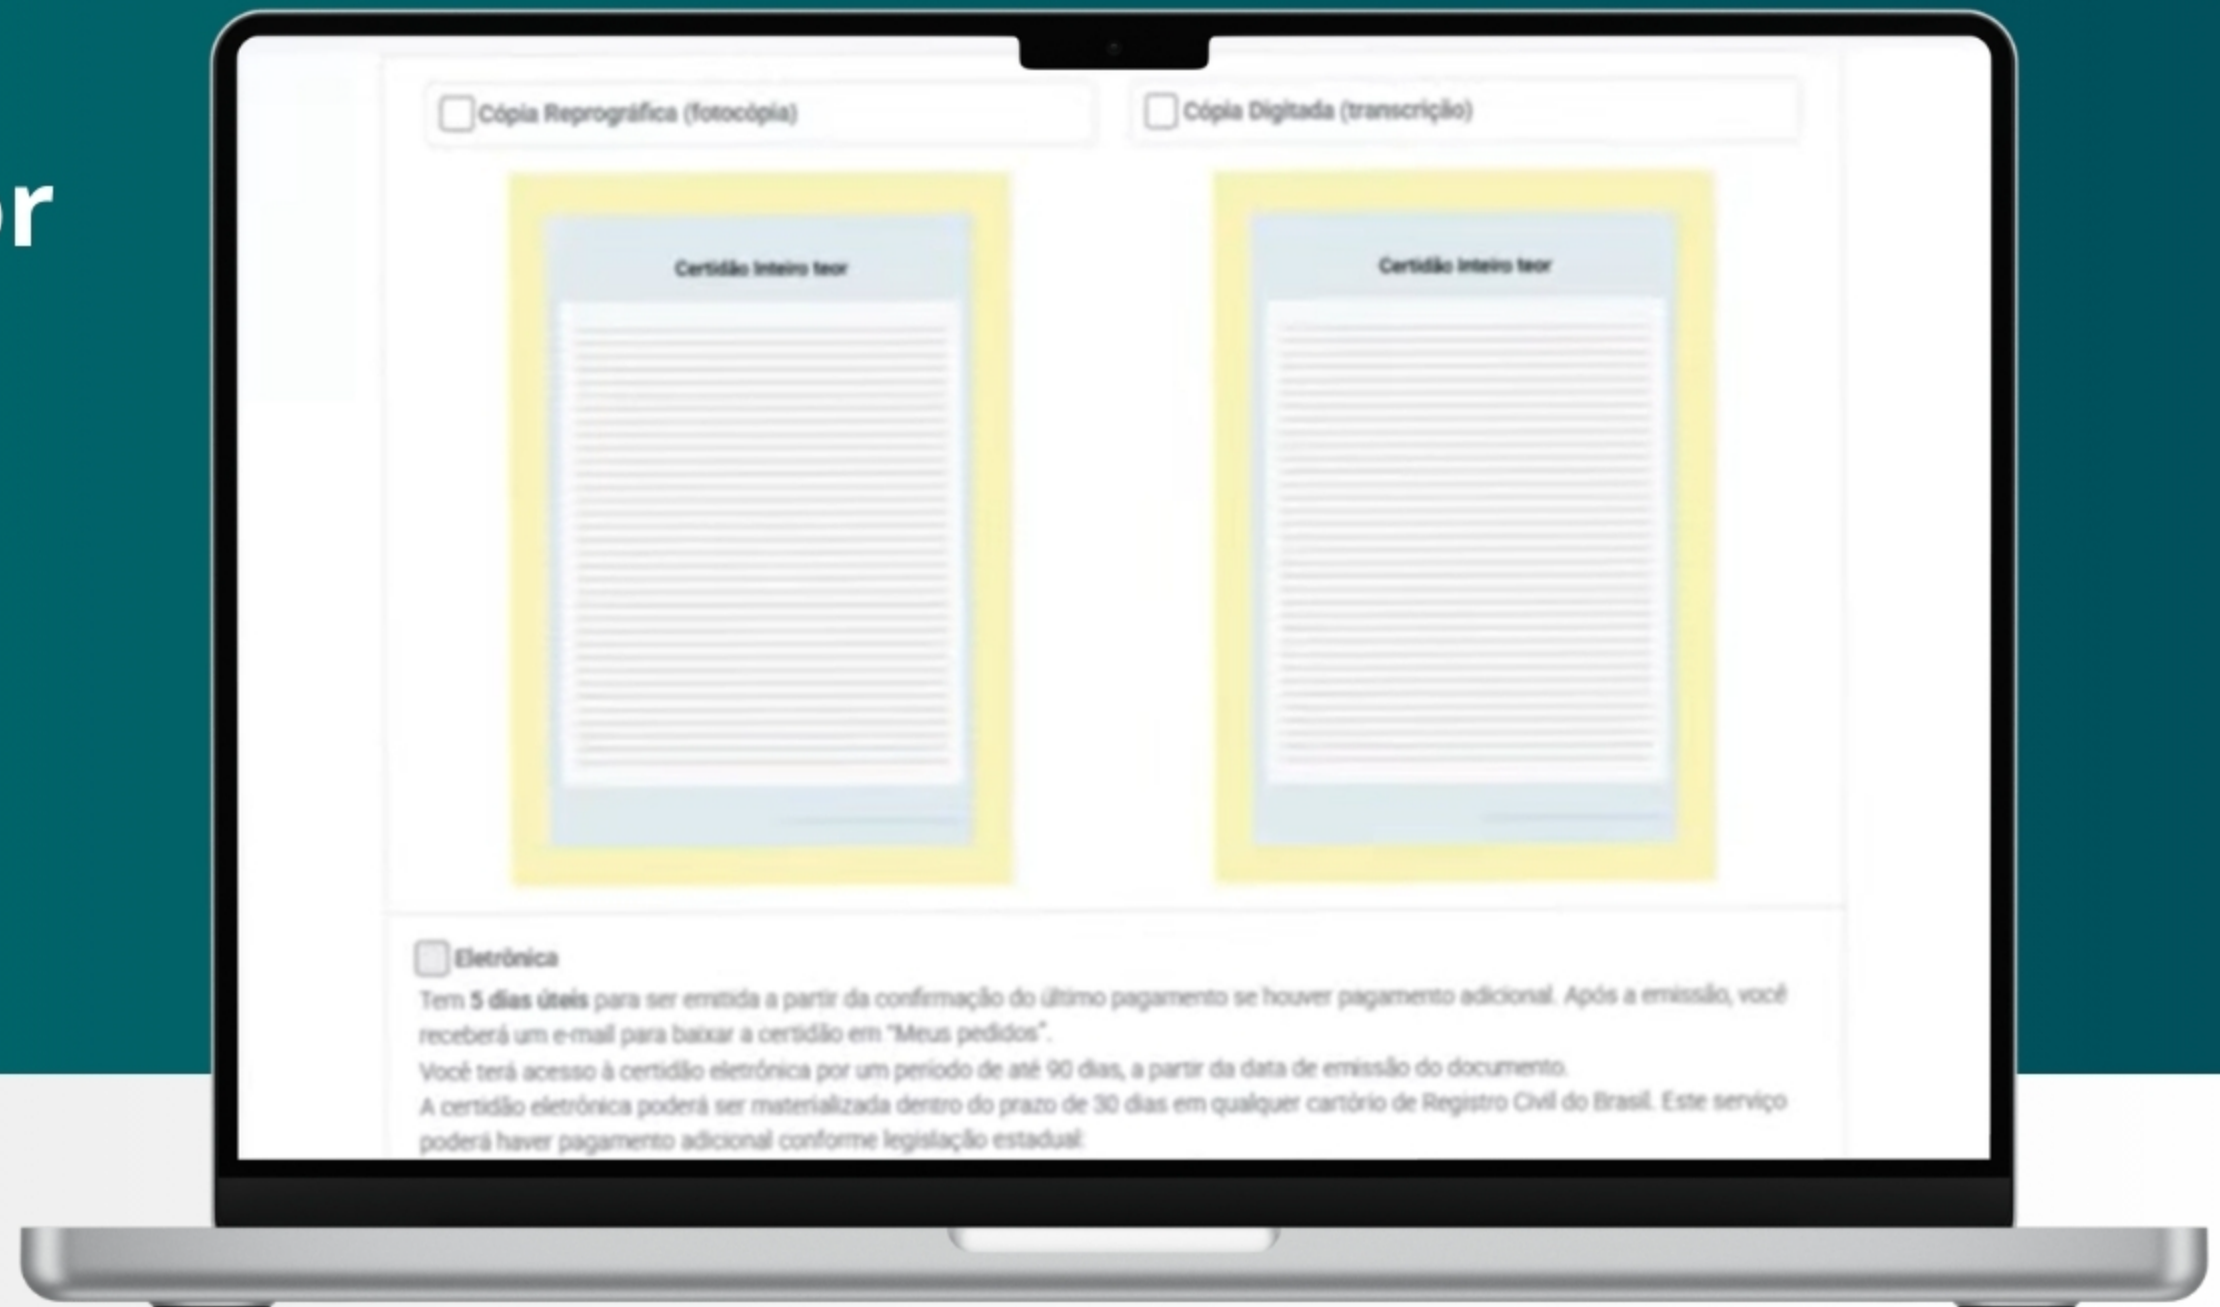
or

Cópia Reprográfica (fotocópia)

Cópia Digitada (transcrição)

Certidão Inteiro teor

Certidão Inteiro teor

Eletrônica

Tem **5 dias úteis** para ser emitida a partir da confirmação do último pagamento se houver pagamento adicional. Após a emissão, você receberá um e-mail para baixar a certidão em "Meus pedidos".

Você terá acesso à certidão eletrônica por um período de até 90 dias, a partir da data de emissão do documento.

A certidão eletrônica poderá ser materializada dentro do prazo de 30 dias em qualquer cartório de Registro Civil do Brasil. Este serviço poderá haver pagamento adicional conforme legislação estadual.